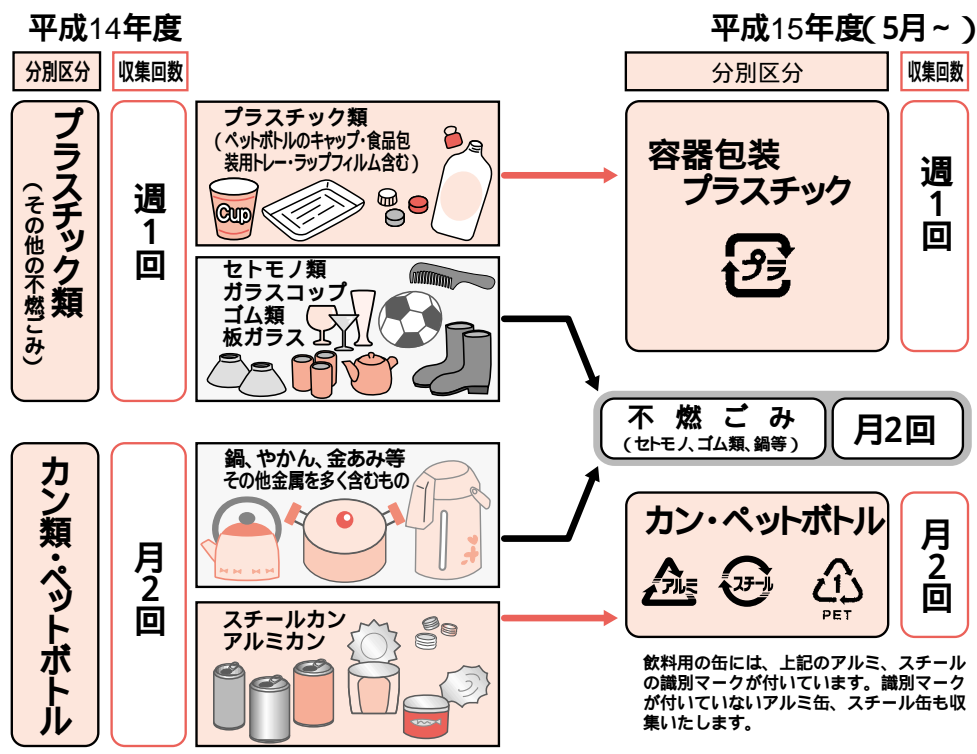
平成14年度

分別区分

収集回数

プラスチック類（その他の不燃ごみ）

週1回

プラスチック類（ペットボトルのキャップ・食品包装用トレー・ラップフィルム含む）

Cup

セトモノ類
ガラスコップ
ゴム類
板ガラス

カン類・ペットボトル

月2回

鍋、やかん、金あみ等その他金属を多く含むもの

スチールカン
アルミカン

平成15年度(5月～)

分別区分

収集回数

容器包装プラスチック

プラ

週1回

不燃ごみ（セトモノ、ゴム類、鍋等）

月2回

カン・ペットボトル

アルミ

スチール

1

PET

月2回

飲料用の缶には、上記のアルミ、スチールの識別マークが付いています。識別マークが付いていないアルミ缶、スチール缶も収集いたします。